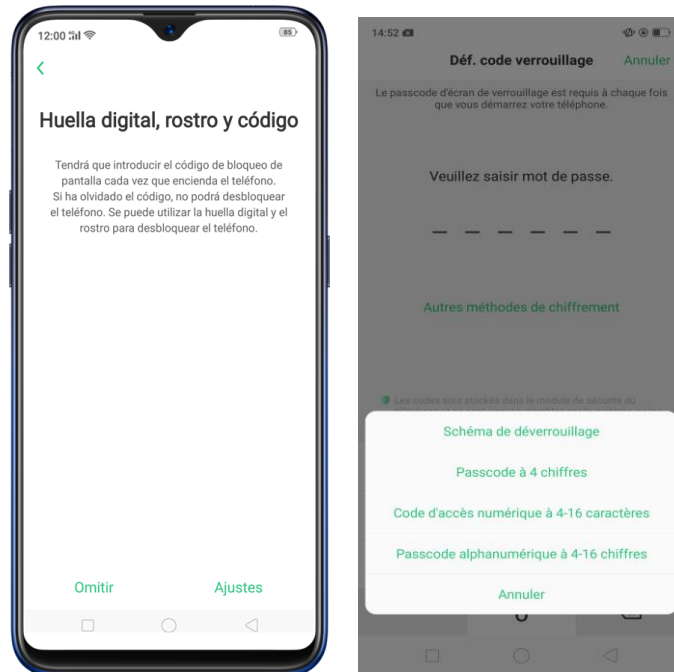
12:00

85

Huella digital, rostro y código

Tendrá que introducir el código de bloqueo de pantalla cada vez que encienda el teléfono. Si ha olvidado el código, no podrá desbloquear el teléfono. Se puede utilizar la huella digital y el rostro para desbloquear el teléfono.

Omitir

Ajustes

14:52

Déf. code verrouillage

Annuler

Le passcode d'écran de verrouillage est requis à chaque fois que vous démarrez votre téléphone.

Veuillez saisir mot de passe.

Autres méthodes de chiffrement

Les codes sont stockés dans le module de sécurité du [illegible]

Schéma de déverrouillage

Passcode à 4 chiffres

Code d'accès numérique à 4-16 caractères

Passcode alphanumérique à 4-16 chiffres

Annuler